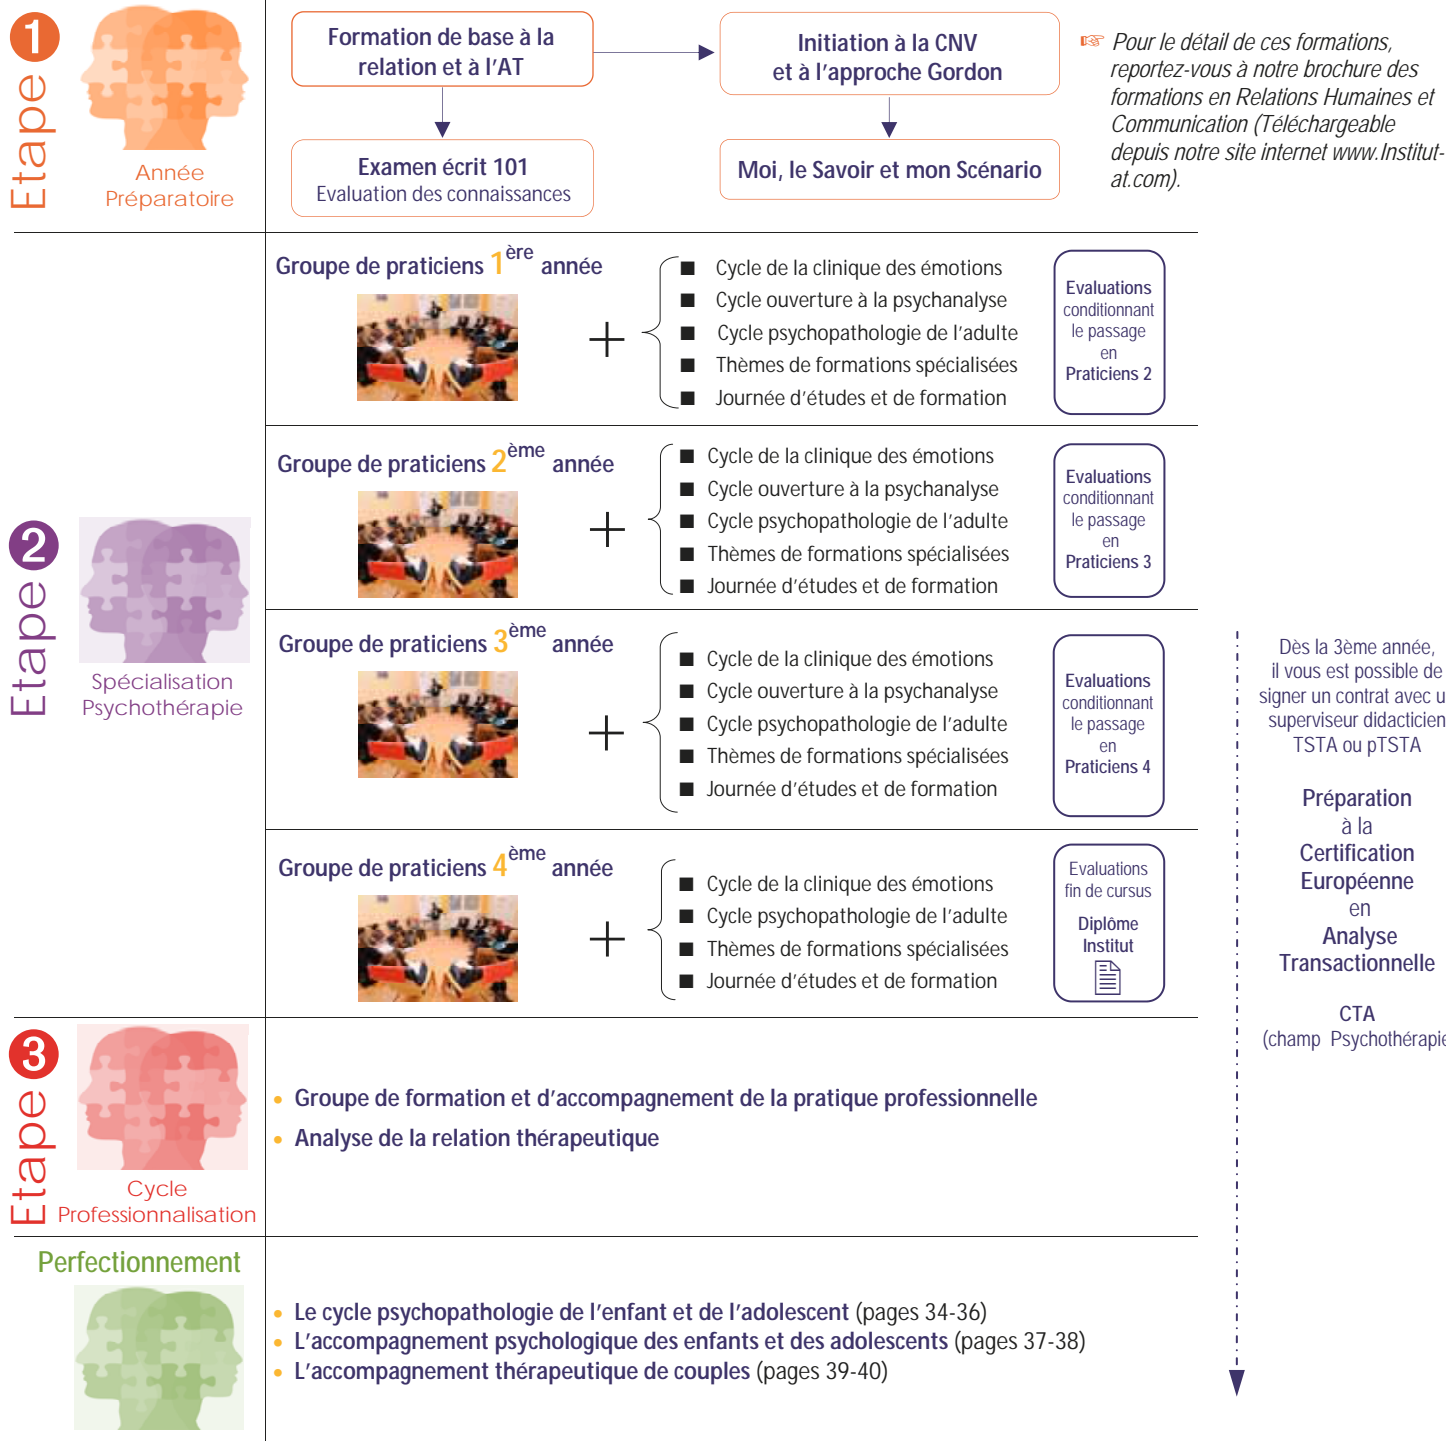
1 Etape

Année Préparatoire

Formation de base à la relation et à l'AT

Initiation à la CNV et à l'approche Gordon

Examen écrit 101
Evaluation des connaissances

Moi, le Savoir et mon Scénario

☞ Pour le détail de ces formations, reportez-vous à notre brochure des formations en Relations Humaines et Communication (Téléchargeable depuis notre site internet www.Institut-at.com).

2 Etape

Spécialisation Psychothérapie

Groupe de praticiens 1ère année

+

- Cycle de la clinique des émotions
- Cycle ouverture à la psychanalyse
- Cycle psychopathologie de l'adulte
- Thèmes de formations spécialisées
- Journée d'études et de formation

Evaluations conditionnant le passage en Praticiens 2

Groupe de praticiens 2ème année

+

- Cycle de la clinique des émotions
- Cycle ouverture à la psychanalyse
- Cycle psychopathologie de l'adulte
- Thèmes de formations spécialisées
- Journée d'études et de formation

Evaluations conditionnant le passage en Praticiens 3

Groupe de praticiens 3ème année

+

- Cycle de la clinique des émotions
- Cycle ouverture à la psychanalyse
- Cycle psychopathologie de l'adulte
- Thèmes de formations spécialisées
- Journée d'études et de formation

Evaluations conditionnant le passage en Praticiens 4

Groupe de praticiens 4ème année

+

- Cycle de la clinique des émotions
- Cycle psychopathologie de l'adulte
- Thèmes de formations spécialisées
- Journée d'études et de formation

Evaluations fin de cursus
Diplôme Institut

Dès la 3ème année, il vous est possible de signer un contrat avec u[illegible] superviseur didacticien TSTA ou pTSTA

Préparation à la Certification Européenne en Analyse Transactionnelle

CTA
(champ Psychothérapie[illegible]

3 Etape

Cycle Professionnalisation

• Groupe de formation et d'accompagnement de la pratique professionnelle
• Analyse de la relation thérapeutique

Perfectionnement

• Le cycle psychopathologie de l'enfant et de l'adolescent (pages 34-36)
• L'accompagnement psychologique des enfants et des adolescents (pages 37-38)
• L'accompagnement thérapeutique de couples (pages 39-40)